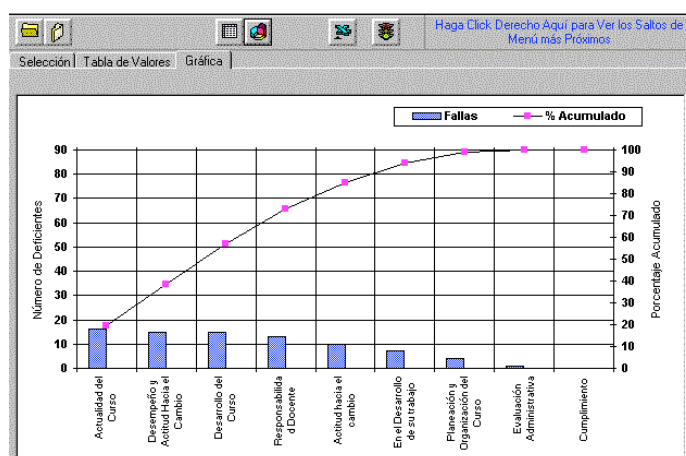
Haga Click Derecho Aquí para Ver los Saltos de Menú más Próximos

Selección | Tabla de Valores | Gráfica

Fallas
% Acumulado

Número de Deficientes
0
10
20
30
40
50
60
70
80
90

Porcentaje Acumulado
0
10
20
30
40
50
60
70
80
90
100

Actualidad del Curso
Desempeño y Actitud Hacia el Cambio
Desarrollo del Curso
Responsabilidad Docente
Actitud hacia el cambio
En el Desarrollo de su trabajo
Planeación y Organización del Curso
Evaluación Administrativa
Cumplimiento